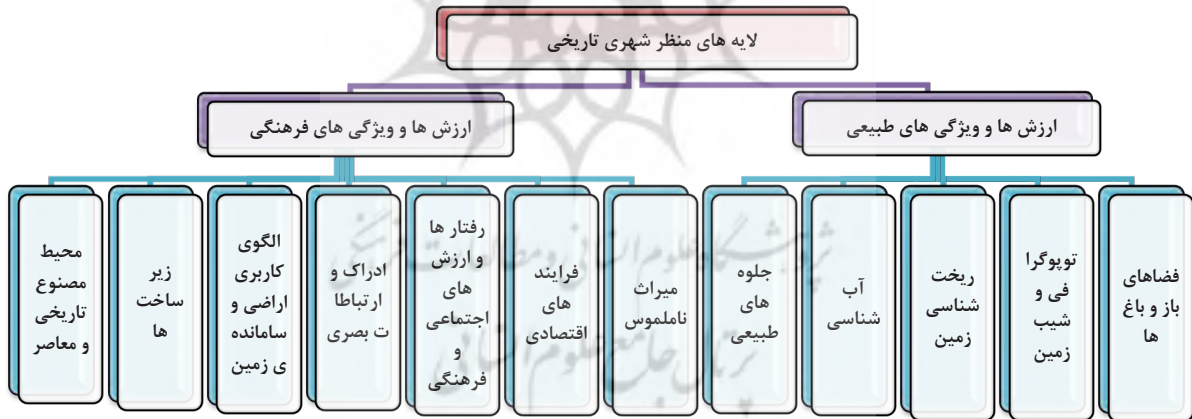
لایه های منظر شهری تاریخی

ارزش ها و ویژگی های طبیعی

ارزش ها و ویژگی های فرهنگی

فضاهای باز و باغ ها

توپوگرافی و شیب زمین

ریخت شناسی زمین

آب شناسی

جلوه های طبیعی

میراث ناملموس

فرایند های اقتصادی

رفتار ها و ارزش های اجتماعی و فرهنگی

ادراک و ارتباطات بصری

الگوی کاربری اراضی و ساماندهی زمین

زیر ساخت ها

محیط مصنوع تاریخی و معاصر

پژوهشگاه علوم انسانی و مطالعات فرهنگی
پرتال جامع علوم انسانی